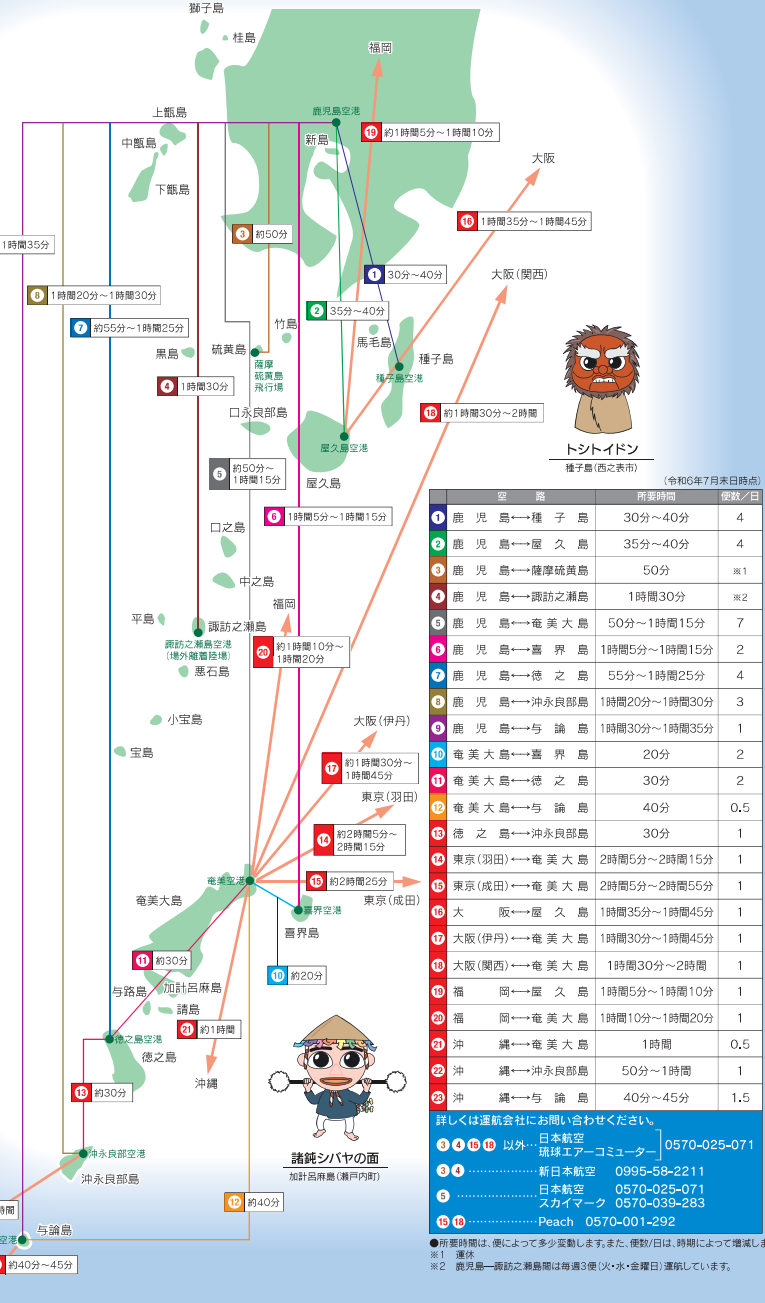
獅子島
桂島
福岡
上甑島
鹿児島空港
新島
19 約1時間5分～1時間10分
中甑島
大阪
下甑島
16 1時間35分～1時間45分
1時間35分
3 約50分
大阪(関西)
1 30分～40分
8 1時間20分～1時間30分
2 35分～40分
竹島
7 約55分～1時間25分
馬毛島
種子島
黒島
硫黄島
薩摩硫黄島飛行場
種子島空港
4 1時間30分
口永良部島
18 約1時間30分～2時間
屋久島空港
トシトイドン
種子島(西之表市)
5 約50分～1時間15分
屋久島
(令和6年7月末日時点)
6 1時間5分～1時間15分
口之島
中之島
福岡
平島
諏訪之瀬島
諏訪之瀬島空港(場外離着陸場)
20 約1時間10分～1時間20分
悪石島
小宝島
大阪(伊丹)
宝島
17 約1時間30分～1時間45分
東京(羽田)
14 約2時間5分～2時間15分
奄美空港
15 約2時間25分
奄美大島
喜界空港
東京(成田)
喜界島
11 約30分
10 約20分
与路島
加計呂麻島
請島
21 約1時間
徳之島空港
徳之島
沖縄
13 約30分
沖永良部空港
諸鈍シバヤの面
加計呂麻島(瀬戸内町)
沖永良部島
時間
12 約40分
与論島
空港
約40分～45分

| | 空路 | 所要時間 | 便数／日 |
|---|---|---|---|
| 1 | 鹿児島⟷種子島 | 30分～40分 | 4 |
| 2 | 鹿児島⟷屋久島 | 35分～40分 | 4 |
| 3 | 鹿児島⟷薩摩硫黄島 | 50分 | ※1 |
| 4 | 鹿児島⟷諏訪之瀬島 | 1時間30分 | ※2 |
| 5 | 鹿児島⟷奄美大島 | 50分～1時間15分 | 7 |
| 6 | 鹿児島⟷喜界島 | 1時間5分～1時間15分 | 2 |
| 7 | 鹿児島⟷徳之島 | 55分～1時間25分 | 4 |
| 8 | 鹿児島⟷沖永良部島 | 1時間20分～1時間30分 | 3 |
| 9 | 鹿児島⟷与論島 | 1時間30分～1時間35分 | 1 |
| 10 | 奄美大島⟷喜界島 | 20分 | 2 |
| 11 | 奄美大島⟷徳之島 | 30分 | 2 |
| 12 | 奄美大島⟷与論島 | 40分 | 0.5 |
| 13 | 徳之島⟷沖永良部島 | 30分 | 1 |
| 14 | 東京(羽田)⟷奄美大島 | 2時間5分～2時間15分 | 1 |
| 15 | 東京(成田)⟷奄美大島 | 2時間5分～2時間55分 | 1 |
| 16 | 大阪⟷屋久島 | 1時間35分～1時間45分 | 1 |
| 17 | 大阪(伊丹)⟷奄美大島 | 1時間30分～1時間45分 | 1 |
| 18 | 大阪(関西)⟷奄美大島 | 1時間30分～2時間 | 1 |
| 19 | 福岡⟷屋久島 | 1時間5分～1時間10分 | 1 |
| 20 | 福岡⟷奄美大島 | 1時間10分～1時間20分 | 1 |
| 21 | 沖縄⟷奄美大島 | 1時間 | 0.5 |
| 22 | 沖縄⟷沖永良部島 | 50分～1時間 | 1 |
| 23 | 沖縄⟷与論島 | 40分～45分 | 1.5 |

詳しくは運航会社にお問い合わせください。
3 4 15 18 以外…日本航空 琉球エアーコミューター 0570-025-071
3 4 ………………新日本航空 0995-58-2211
5 ………………日本航空 0570-025-071 スカイマーク 0570-039-283
15 18 ………………Peach 0570-001-292
●所要時間は、便によって多少変動します。また、便数/日は、時期によって増減しま
※1 運休
※2 鹿児島―諏訪之瀬島間は毎週3便(火・水・金曜日)運航しています。